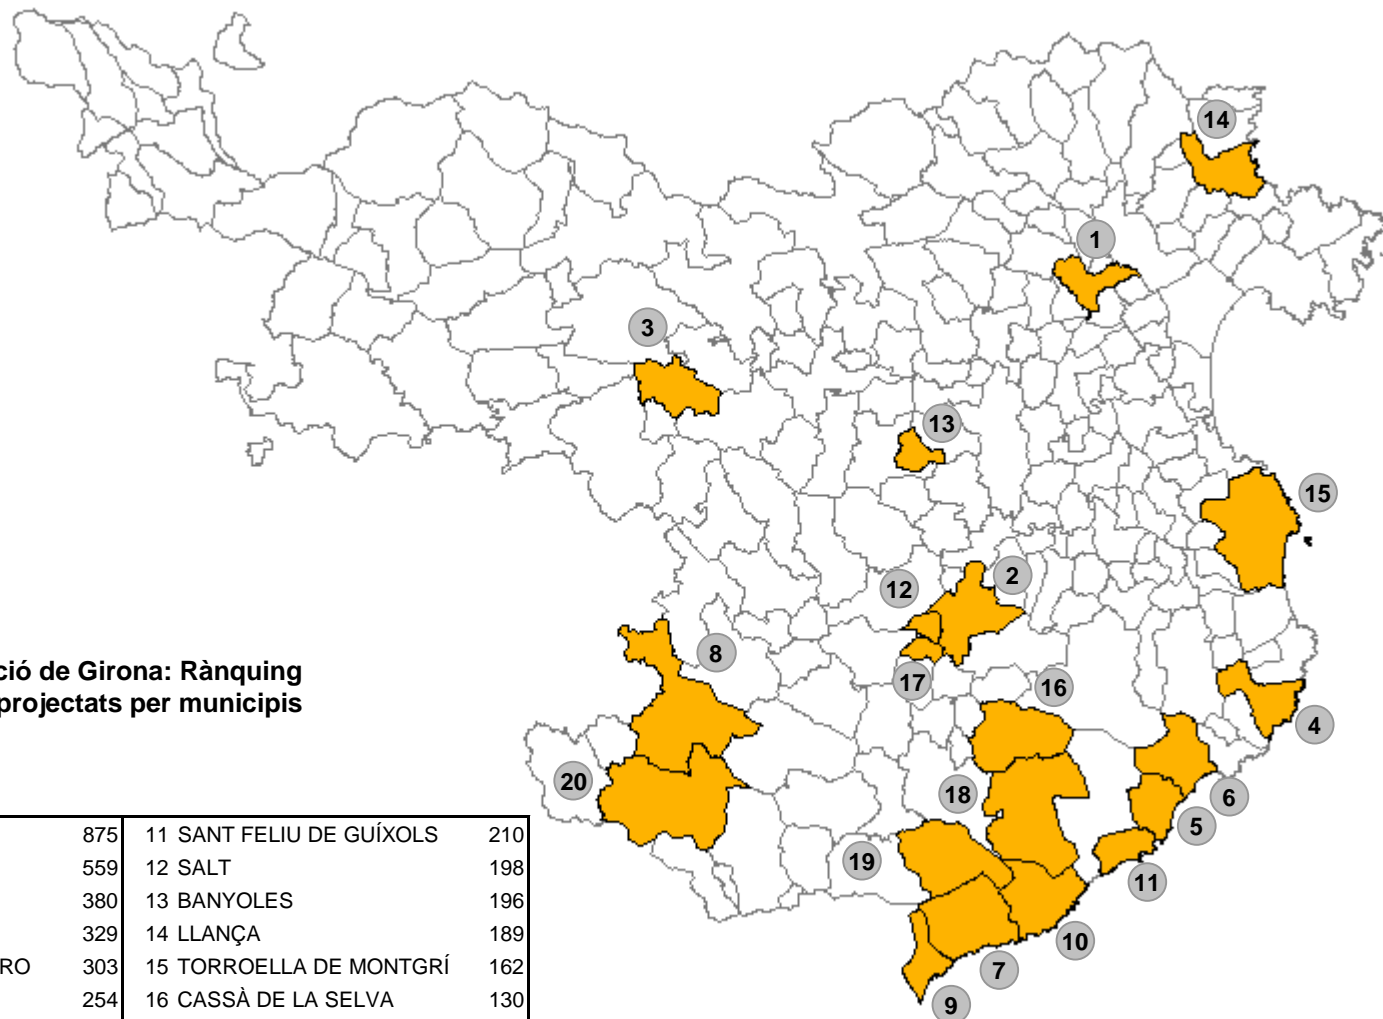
14

1

3

13

15

2

12

8

17

16

4

20

6

18

5

11

19

10

7

9

ció de Girona: Rànquing
projectats per municipis

|  |  |  |  |
|---|---|---|---|
|  | 875 | 11 SANT FELIU DE GUÍXOLS | 210 |
|  | 559 | 12 SALT | 198 |
|  | 380 | 13 BANYOLES | 196 |
|  | 329 | 14 LLANÇA | 189 |
| RO | 303 | 15 TORROELLA DE MONTGRÍ | 162 |
|  | 254 | 16 CASSÀ DE LA SELVA | 130 |